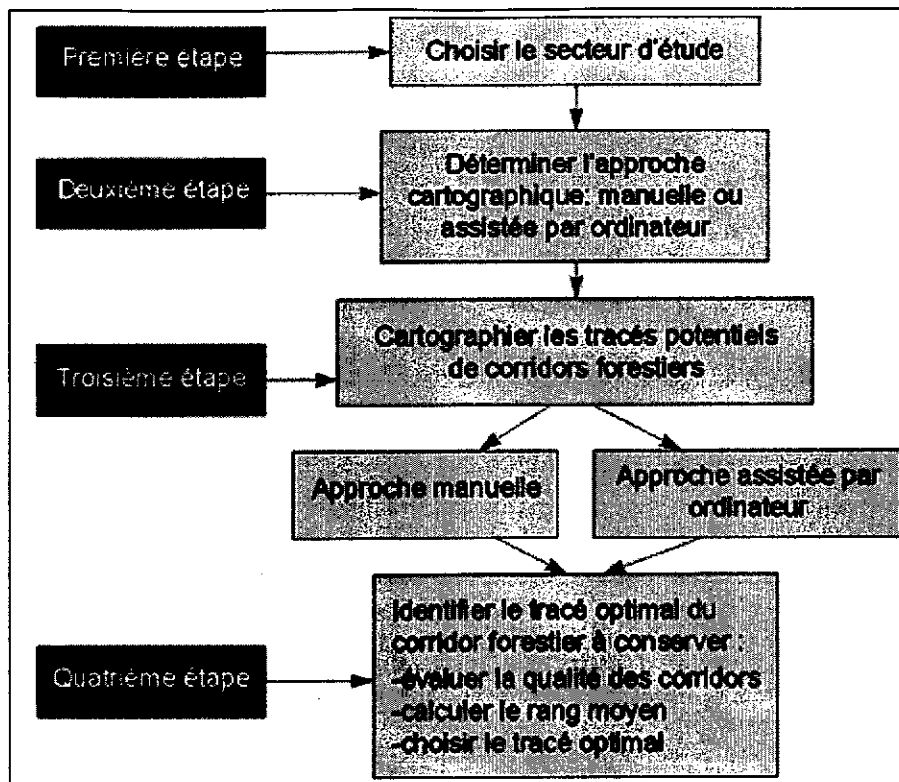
Première étape

Choisir le secteur d'étude

Deuxième étape

Déterminer l'approche cartographique: manuelle ou assistée par ordinateur

Troisième étape

Cartographier les tracés potentiels de corridors forestiers

Approche manuelle

Approche assistée par ordinateur

Quatrième étape

Identifier le tracé optimal du corridor forestier à conserver :
-évaluer la qualité des corridors
-calculer le rang moyen
-choisir le tracé optimal